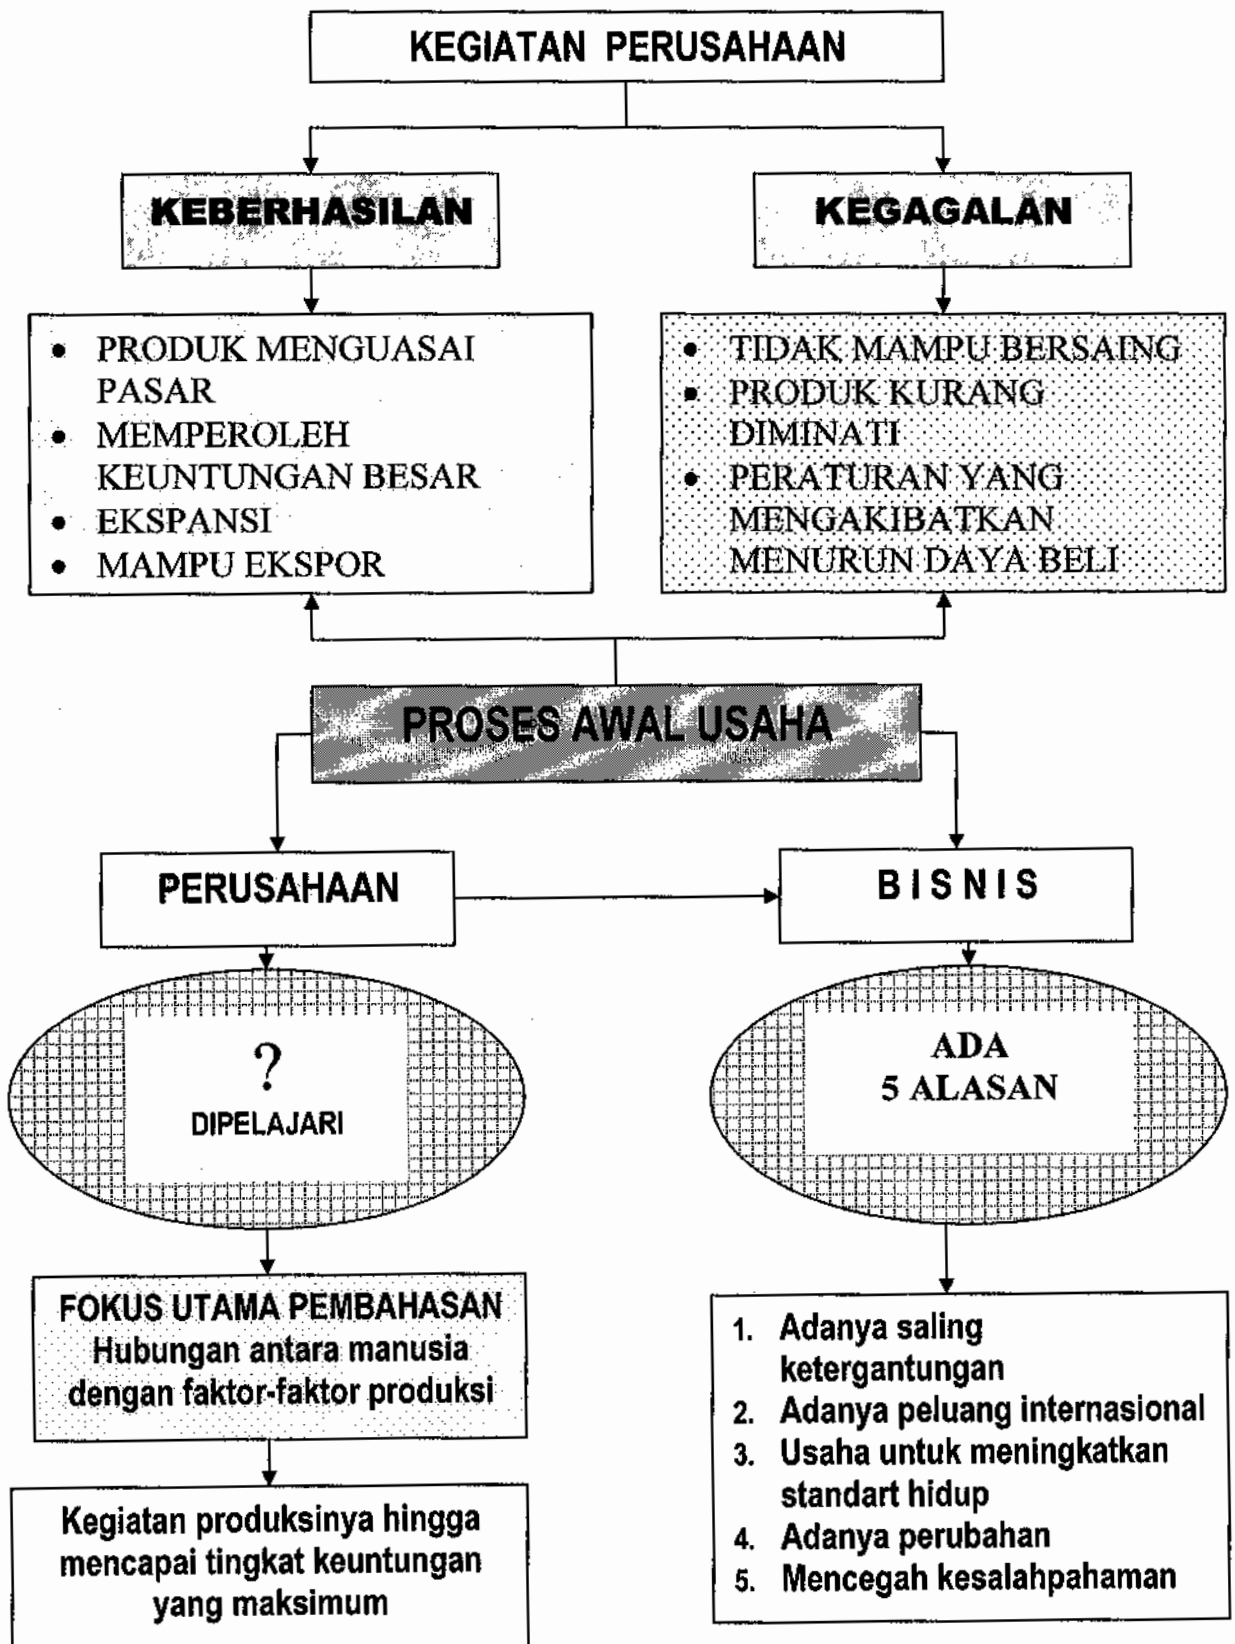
KEGIATAN PERUSAHAAN

KEBERHASILAN

KEGAGALAN

- PRODUK MENGUASAI PASAR
- MEMPEROLEH KEUNTUNGAN BESAR
- EKSPANSI
- MAMPU EKSPOR

- TIDAK MAMPU BERSAING
- PRODUK KURANG DIMINATI
- PERATURAN YANG MENGAKIBATKAN MENURUN DAYA BELI

PROSES AWAL USAHA

PERUSAHAAN

BISNIS

?
DIPELAJARI

ADA
5 ALASAN

FOKUS UTAMA PEMBAHASAN
Hubungan antara manusia dengan faktor-faktor produksi

Kegiatan produksinya hingga mencapai tingkat keuntungan yang maksimum

1. Adanya saling ketergantungan
2. Adanya peluang internasional
3. Usaha untuk meningkatkan standart hidup
4. Adanya perubahan
5. Mencegah kesalahpahaman